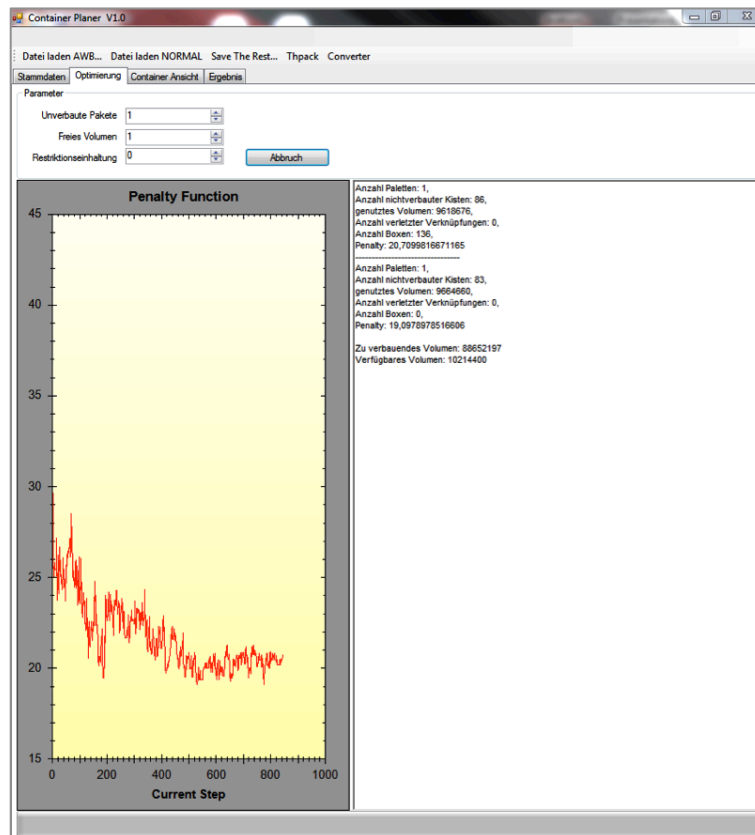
Container Planer V1.0

Datei laden AWB... Datei laden NORMAL Save The Rest... Thpack Converter

Stammdaten Optimierung Container Ansicht Ergebnis

Parameter

Unverbaute Pakete 1

Freies Volumen 1

Restriktionseinhaltung 0

Abbruch

Penalty Function

45
40
35
30
25
20
15

0 200 400 600 800 1000

Current Step

Anzahl Paletten: 1,
Anzahl nichtverbauter Kisten: 86,
genutztes Volumen: 9618676,
Anzahl verletzter Verknüpfungen: 0,
Anzahl Boxen: 136,
Penalty: 20,7099816671165
--------------------------------
Anzahl Paletten: 1,
Anzahl nichtverbauter Kisten: 83,
genutztes Volumen: 9664860,
Anzahl verletzter Verknüpfungen: 0,
Anzahl Boxen: 0,
Penalty: 19,0978978516606

Zu verbauendes Volumen: 88652197
Verfügbares Volumen: 10214400